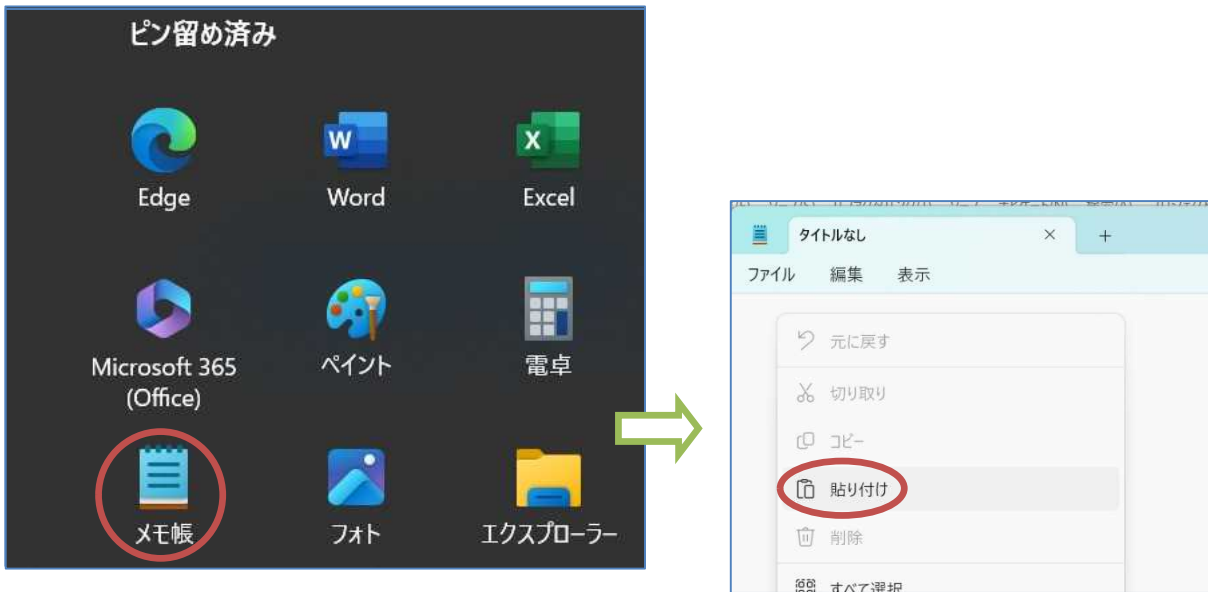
ピン留め済み

Edge

Word

Excel

Microsoft 365 (Office)

ペイント

電卓

メモ帳

フォト

エクスプローラー

タイトルなし

×

+

ファイル 編集 表示

元に戻す

切り取り

コピー

貼り付け

削除

すべて選択